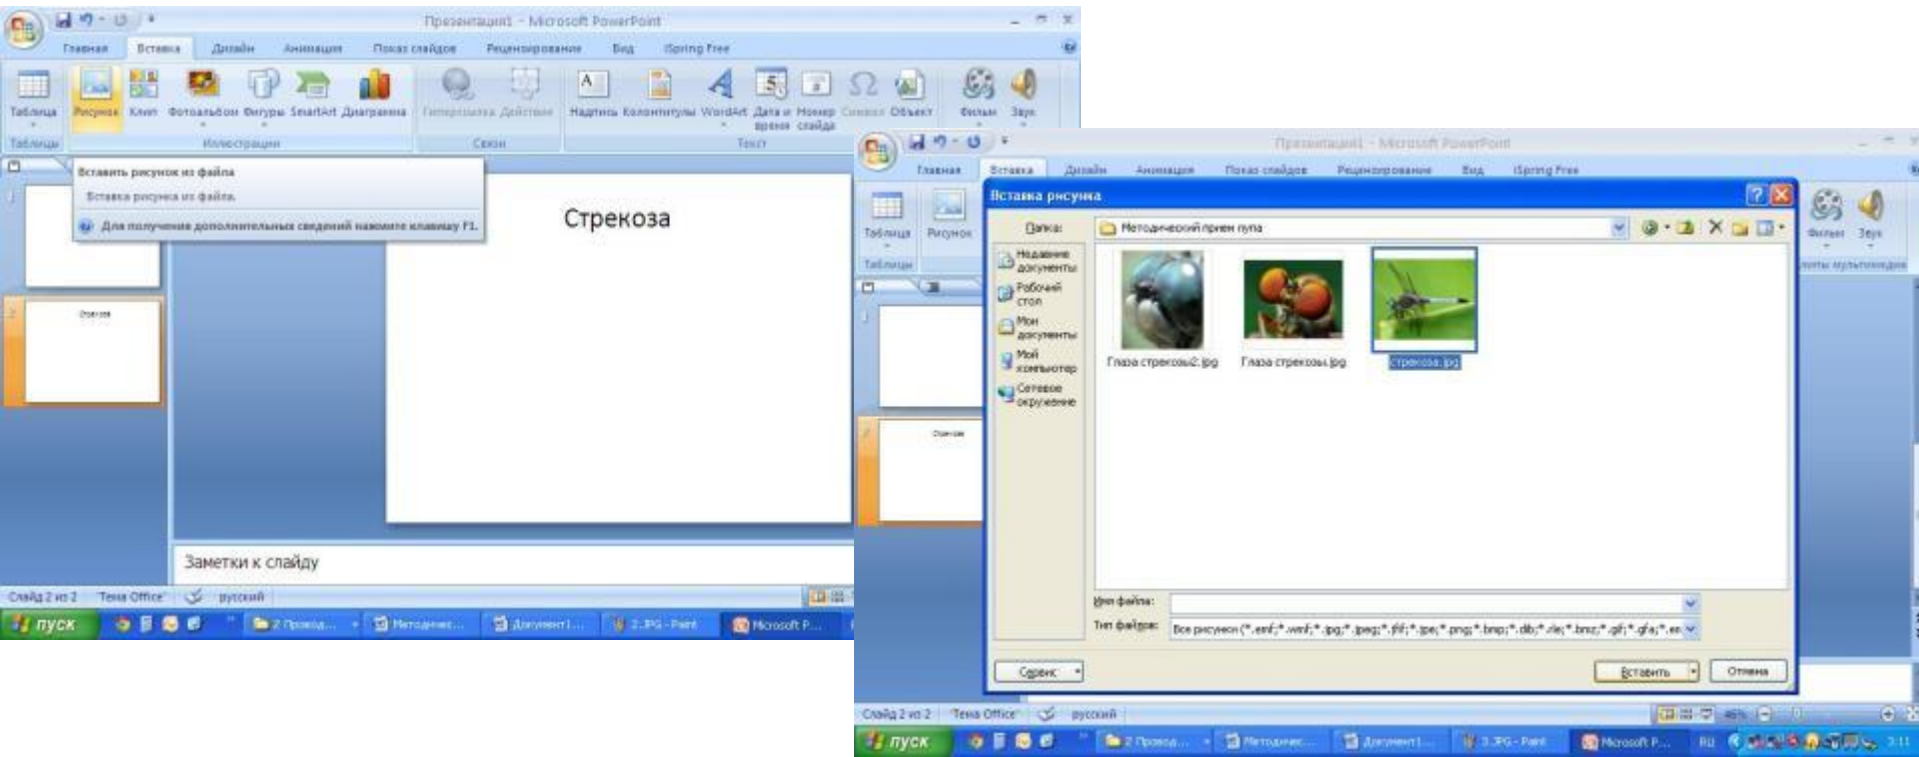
Презентация1 - Microsoft PowerPoint

Главная Вставка Дизайн Анимация Показ слайдов Рецензирование Вид iSpring Free

Таблица Рисунок Клип Фотоальбом Фигуры SmartArt Диаграмма Гиперссылка Действие Надпись Колонтитулы WordArt Дата и время Номер слайда Символ Объект Фильм Звук

Таблицы Иллюстрации Связи Текст

Вставить рисунок из файла

Вставка рисунка из файла.

Для получения дополнительных сведений нажмите клавишу F1.

Стрекоза

Заметки к слайду

Слайд 2 из 2 "Тема Office" русский

пуск 2 Провод... Методичес... Документ1... 2.JPG - Paint Microsoft P...

Презентация1 - Microsoft PowerPoint

Главная Вставка Дизайн Анимация Показ слайдов Рецензирование Вид iSpring Free

Таблица Рисунок

Таблицы

Фильм Звук

Вставка рисунка

Папка: Методический прием лупа

Недавние документы

Рабочий стол

Мои документы

Мой компьютер

Сетевое окружение

Глаза стрекозы2.jpg

Глаза стрекозы.jpg

стрекоза.jpg

Имя файла:

Тип файлов: Все рисунки (*.emf;*.wmf;*.jpg;*.jpeg;*.jfif;*.jpe;*.png;*.bmp;*.dib;*.rle;*.bmz;*.gif;*.gfa;*.em

Сервис

Вставить

Отмена

Слайд 2 из 2 "Тема Office" русский

пуск 2 Провод... Методичес... Документ1... 3.JPG - Paint Microsoft P... RU